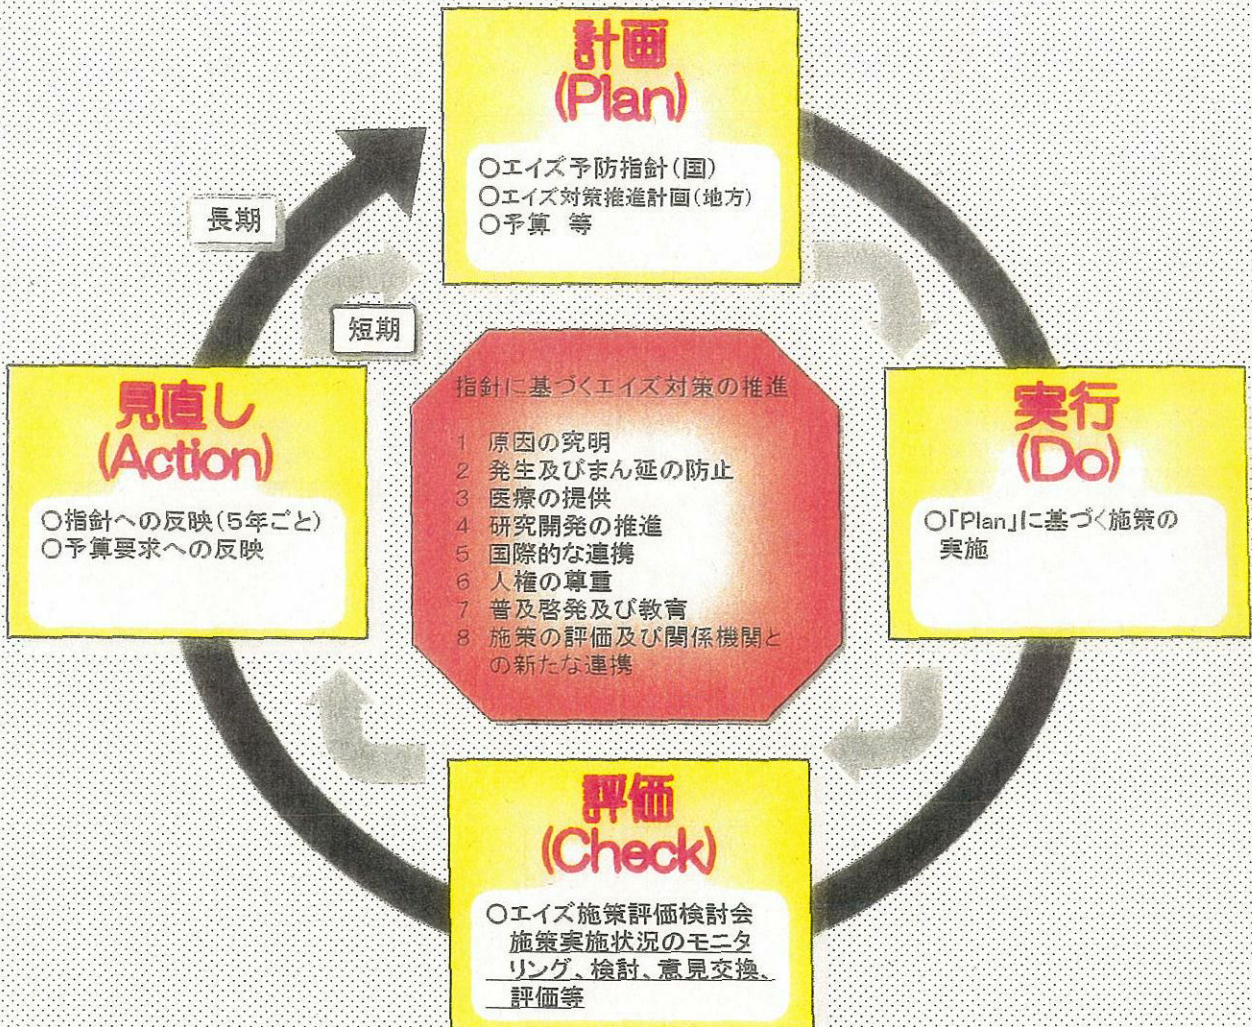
計画
(Plan)

○エイズ予防指針(国)
○エイズ対策推進計画(地方)
○予算 等

長期

短期

見直し
(Action)

○指針への反映(5年ごと)
○予算要求への反映

指針に基づくエイズ対策の推進

1 原因の究明
2 発生及びまん延の防止
3 医療の提供
4 研究開発の推進
5 国際的な連携
6 人権の尊重
7 普及啓発及び教育
8 施策の評価及び関係機関との新たな連携

実行
(Do)

○「Plan」に基づく施策の実施

評価
(Check)

○エイズ施策評価検討会
施策実施状況のモニタリング、検討、意見交換、評価等